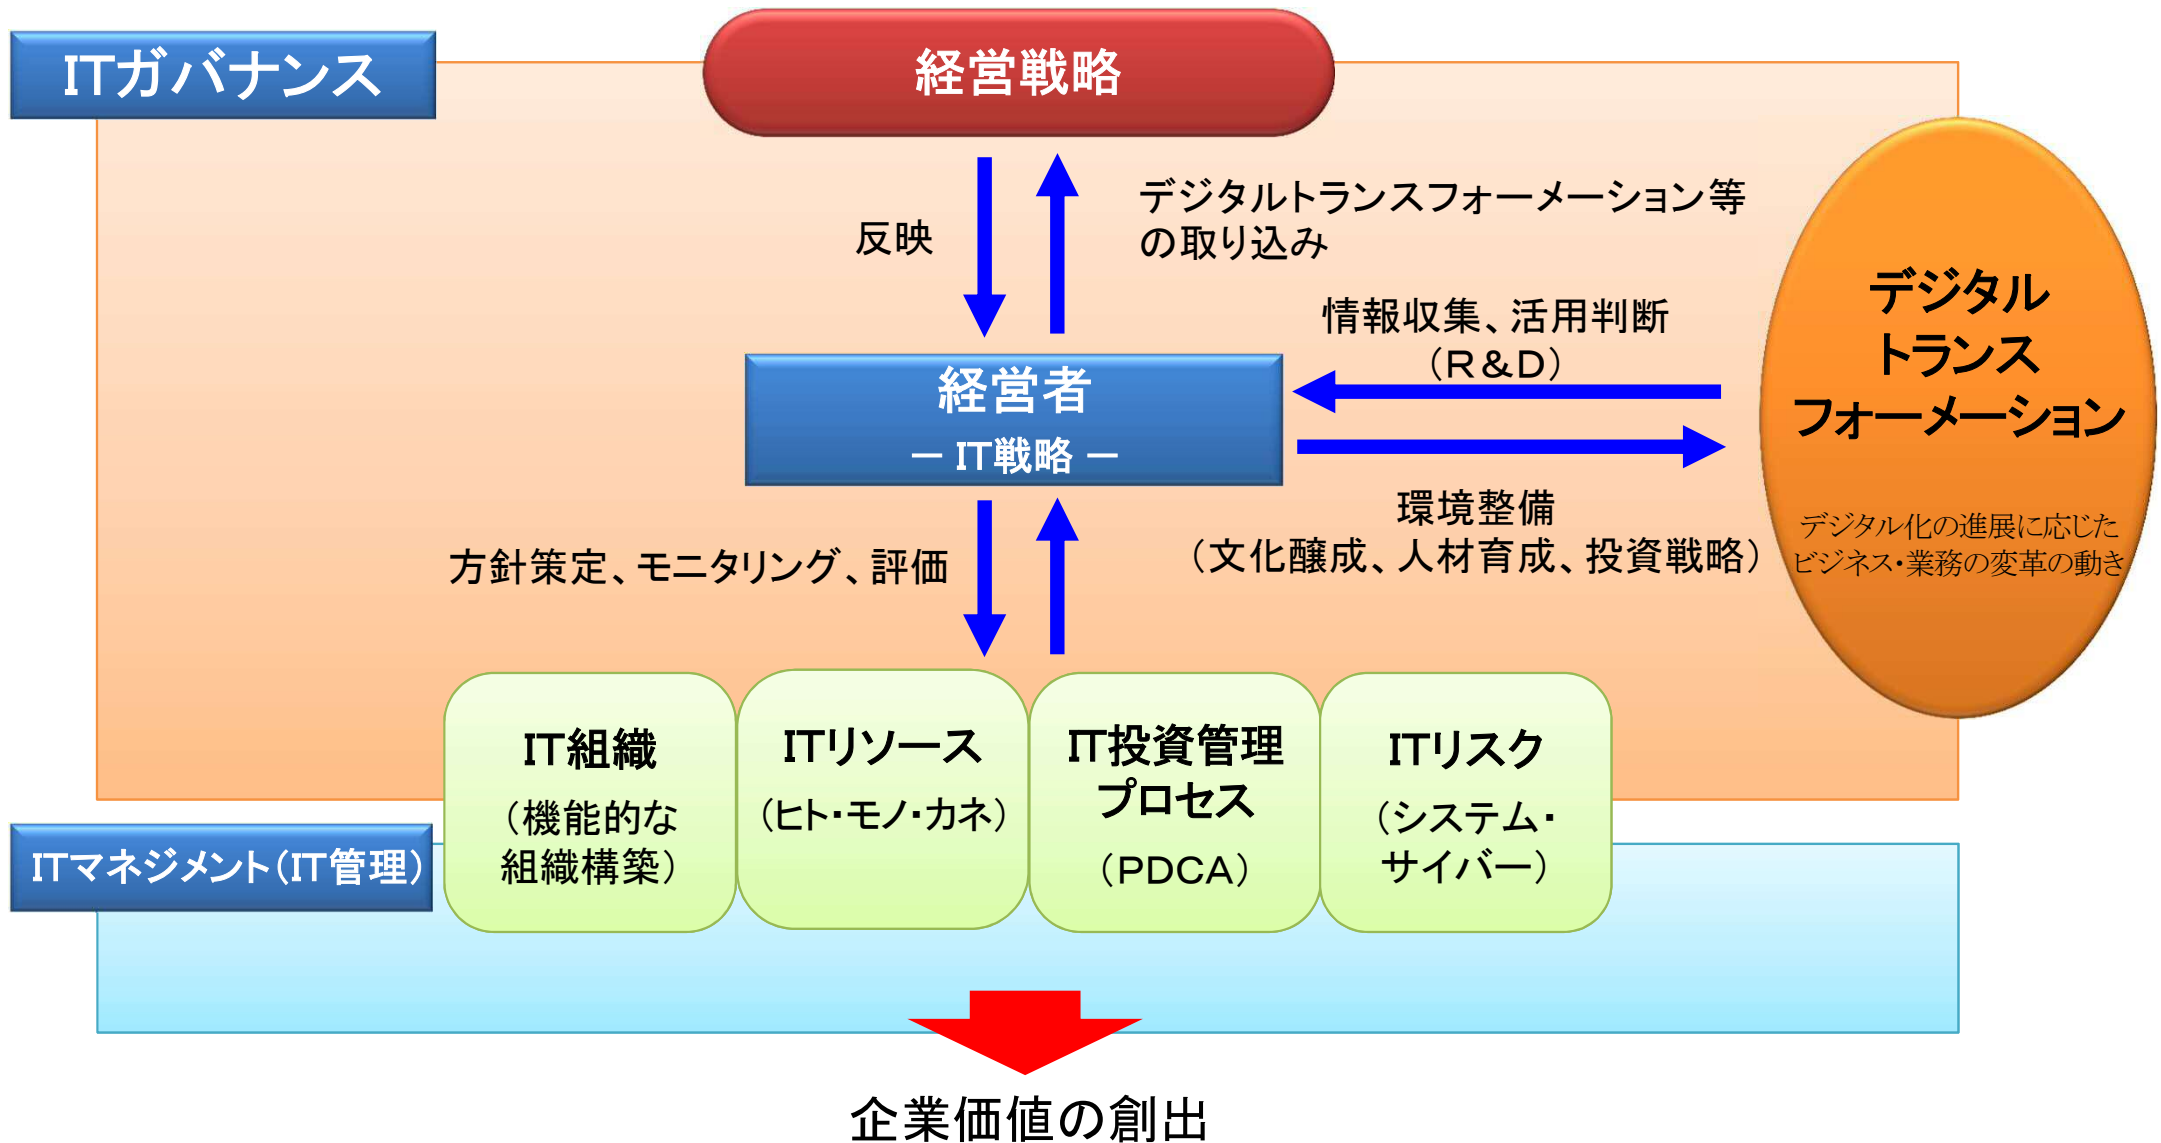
ITガバナンス

経営戦略

反映

デジタルトランスフォーメーション等の取り込み

情報収集、活用判断（R&D）

経営者
― IT戦略 ―

環境整備
（文化醸成、人材育成、投資戦略）

デジタル
トランス
フォーメーション

デジタル化の進展に応じたビジネス・業務の変革の動き

方針策定、モニタリング、評価

IT組織
（機能的な組織構築）

ITリソース
（ヒト・モノ・カネ）

IT投資管理プロセス
（PDCA）

ITリスク
（システム・サイバー）

ITマネジメント（IT管理）

企業価値の創出